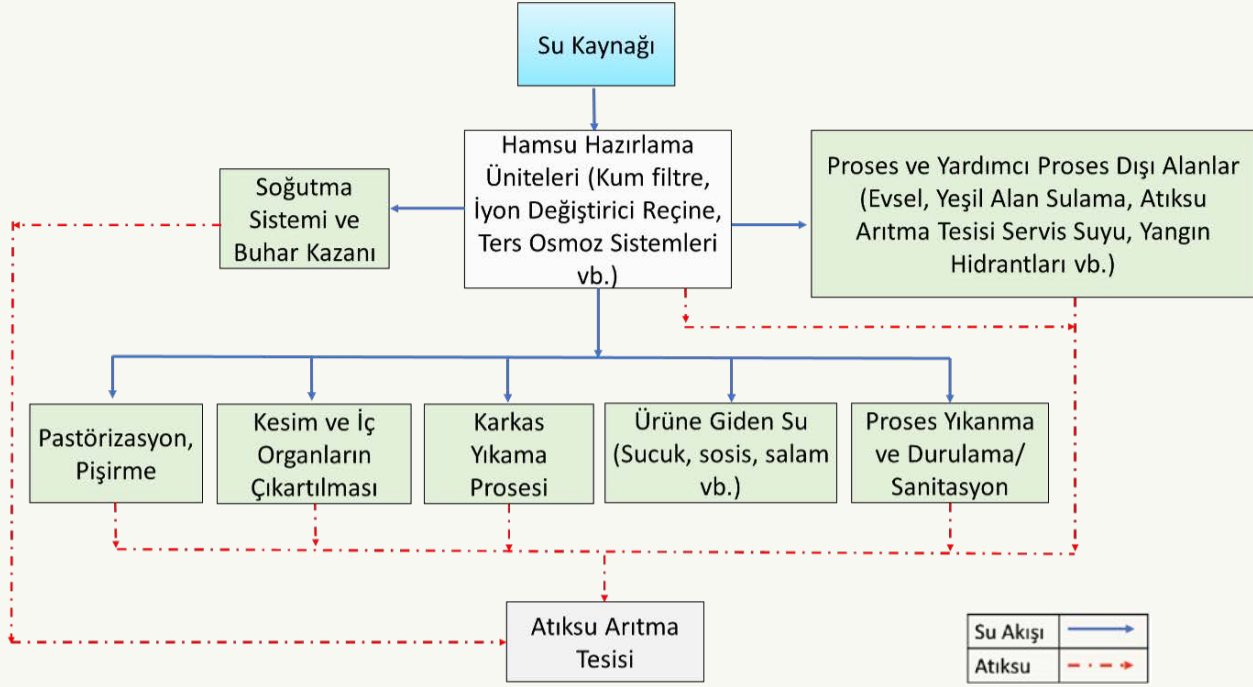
Su Kaynağı

Hamsu Hazırlama Üniteleri (Kum filtre, İyon Değiştirici Reçine, Ters Osmoz Sistemleri vb.)

Soğutma Sistemi ve Buhar Kazanı

Proses ve Yardımcı Proses Dışı Alanlar (Evsel, Yeşil Alan Sulama, Atıksu Arıtma Tesisi Servis Suyu, Yangın Hidrantları vb.)

Pastörizasyon, Pişirme

Kesim ve İç Organların Çıkartılması

Karkas Yıkama Prosesi

Ürüne Giden Su (Sucuk, sosis, salam vb.)

Proses Yıkanma ve Durulama/ Sanitasyon

Atıksu Arıtma Tesisi

| Su Akışı | |
|---|---|
| Atıksu | |